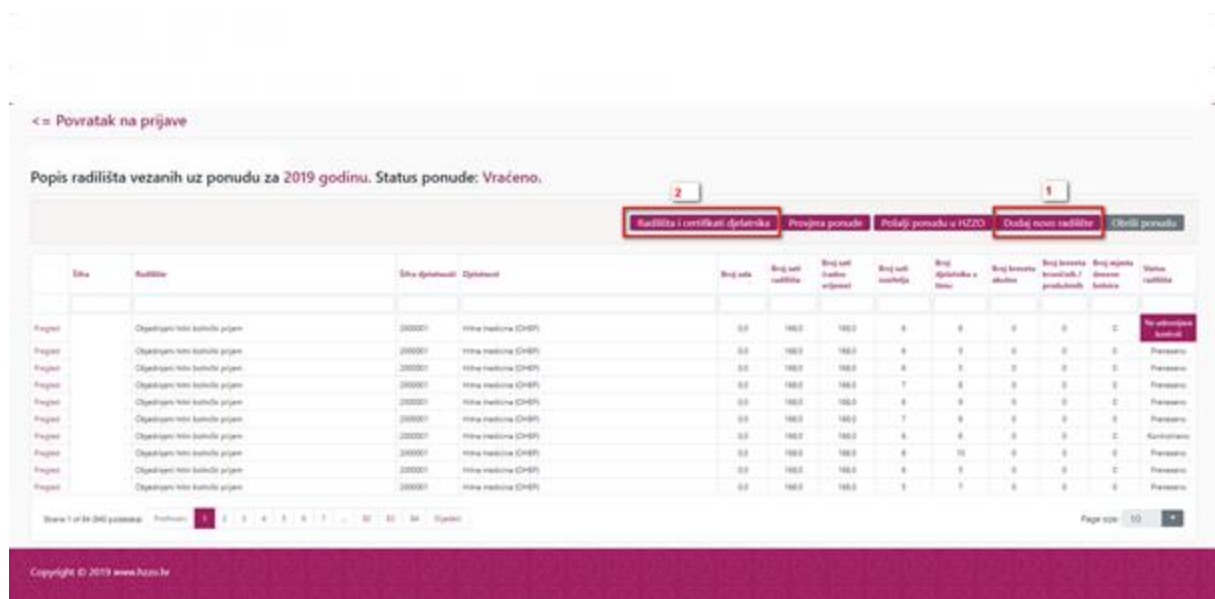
<= Povratak na prijave

Popis radilišta vezanih uz ponudu za 2019 godinu. Status ponude: Vraćeno.

2

1

Radilišta i certifikati djelatnika | Provjera ponude | Pošalji ponudu u HZZO | Dodaj novo radilište | Obriši ponudu

| | Šifra | Radilište | Šifra djelatnosti | Djelatnost | Broj sata | Broj sati radilišta | Broj sati (radno vrijeme) | Broj sati zaslužija | Broj djelatnika u timu | Broj kreveta akutno | Broj kreveta kroničnih / produženih | Broj mjesta dnevne bolnice | Status radilišta |
|---|---|---|---|---|---|---|---|---|---|---|---|---|---|
| Pregled | | Objedinjeni hitni bolnički prijem | 2000001 | Hitna medicina (OHBP) | 0.0 | 168.0 | 168.0 | 6 | 8 | 0 | 0 | 0 | Na ugovaranju kontroli |
| Pregled | | Objedinjeni hitni bolnički prijem | 2000001 | Hitna medicina (OHBP) | 0.0 | 168.0 | 168.0 | 6 | 5 | 0 | 0 | 0 | Preneseno |
| Pregled | | Objedinjeni hitni bolnički prijem | 2000001 | Hitna medicina (OHBP) | 0.0 | 168.0 | 168.0 | 6 | 5 | 0 | 0 | 0 | Preneseno |
| Pregled | | Objedinjeni hitni bolnički prijem | 2000001 | Hitna medicina (OHBP) | 0.0 | 168.0 | 168.0 | 7 | 8 | 0 | 0 | 0 | Preneseno |
| Pregled | | Objedinjeni hitni bolnički prijem | 2000001 | Hitna medicina (OHBP) | 0.0 | 168.0 | 168.0 | 6 | 8 | 0 | 0 | 0 | Preneseno |
| Pregled | | Objedinjeni hitni bolnički prijem | 2000001 | Hitna medicina (OHBP) | 0.0 | 168.0 | 168.0 | 7 | 8 | 0 | 0 | 0 | Preneseno |
| Pregled | | Objedinjeni hitni bolnički prijem | 2000001 | Hitna medicina (OHBP) | 0.0 | 168.0 | 168.0 | 6 | 8 | 0 | 0 | 0 | Kontrolirano |
| Pregled | | Objedinjeni hitni bolnički prijem | 2000001 | Hitna medicina (OHBP) | 0.0 | 168.0 | 168.0 | 6 | 10 | 0 | 0 | 0 | Preneseno |
| Pregled | | Objedinjeni hitni bolnički prijem | 2000001 | Hitna medicina (OHBP) | 0.0 | 168.0 | 168.0 | 6 | 5 | 0 | 0 | 0 | Preneseno |
| Pregled | | Objedinjeni hitni bolnički prijem | 2000001 | Hitna medicina (OHBP) | 0.0 | 168.0 | 168.0 | 5 | 7 | 0 | 0 | 0 | Preneseno |

Stana 1 of 34 (340 postavka) Prethodni 1 2 3 4 5 6 7 ... 32 33 34 Sljedeći

Page size: 10

Copyright © 2019 www.hzzo.hr